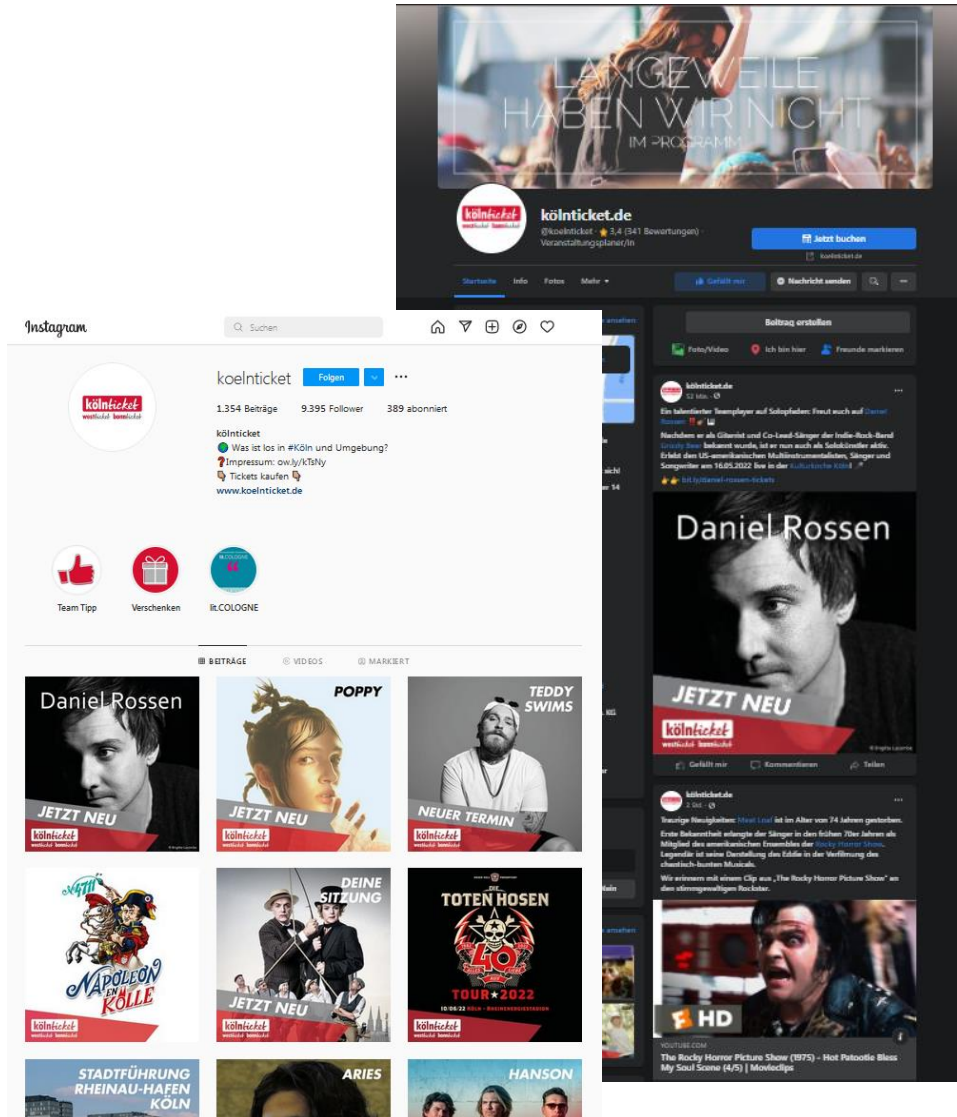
LANGEWEILE
HABEN WIR NICHT
IM PROGRAMM

kölnticket.de
@koelnticket · ★ 3,4 (341 Bewertungen) ·
Veranstaltungsplaner/in

Jetzt buchen
koelnticket.de

Startseite Info Fotos Mehr ▾
Gefällt mir Nachricht senden

Beitrag erstellen
Foto/Video Ich bin hier Freunde markieren

kölnticket.de
52 Min. ·
Ein talentierter Teamplayer auf Solopfaden: Freut euch auf Daniel Rossen!
Nachdem er als Gitarrist und Co-Lead-Sänger der Indie-Rock-Band Grizzly Bear bekannt wurde, ist er nun auch als Solokünstler aktiv. Erlebt den US-amerikanischen Multiinstrumentalisten, Sänger und Songwriter am 16.05.2022 live in der Kulturkirche Köln!
bit.ly/daniel-rossen-tickets

Daniel Rossen
JETZT NEU
kölnticket
westticket bonnticket

Gefällt mir Kommentieren Teilen

kölnticket.de
2 Std. ·
Traurige Neuigkeiten: Meat Loaf ist im Alter von 74 Jahren gestorben.
Erste Bekanntheit erlangte der Sänger in den frühen 70er Jahren als Mitglied des amerikanischen Ensembles der Rocky Horror Show. Legendär ist seine Darstellung des Eddie in der Verfilmung des chaotisch-bunten Musicals.
Wir erinnern mit einem Clip aus „The Rocky Horror Picture Show" an den stimmgewaltigen Rockstar.

HD
YOUTUBE.COM
The Rocky Horror Picture Show (1975) - Hot Patootie Bless My Soul Scene (4/5) | Movieclips

Instagram
Suchen

koelnticket Folgen
1.354 Beiträge 9.395 Follower 389 abonniert
kölnticket
Was ist los in #Köln und Umgebung?
Impressum: ow.ly/kTsNy
Tickets kaufen
www.koelnticket.de

Team Tipp Verschenken lit.COLOGNE

BEITRÄGE VIDEOS MARKIERT

Daniel Rossen
JETZT NEU
kölnticket

POPPY
JETZT NEU
kölnticket

TEDDY SWIMS
NEUER TERMIN
kölnticket

NAPOLEON EN KÖLLE
kölnticket

DEINE SITZUNG
JETZT NEU
kölnticket

DIE TOTEN HOSEN
40
TOUR 2022
kölnticket

STADTFÜHRUNG RHEINAU-HAFEN KÖLN

ARIES

HANSON